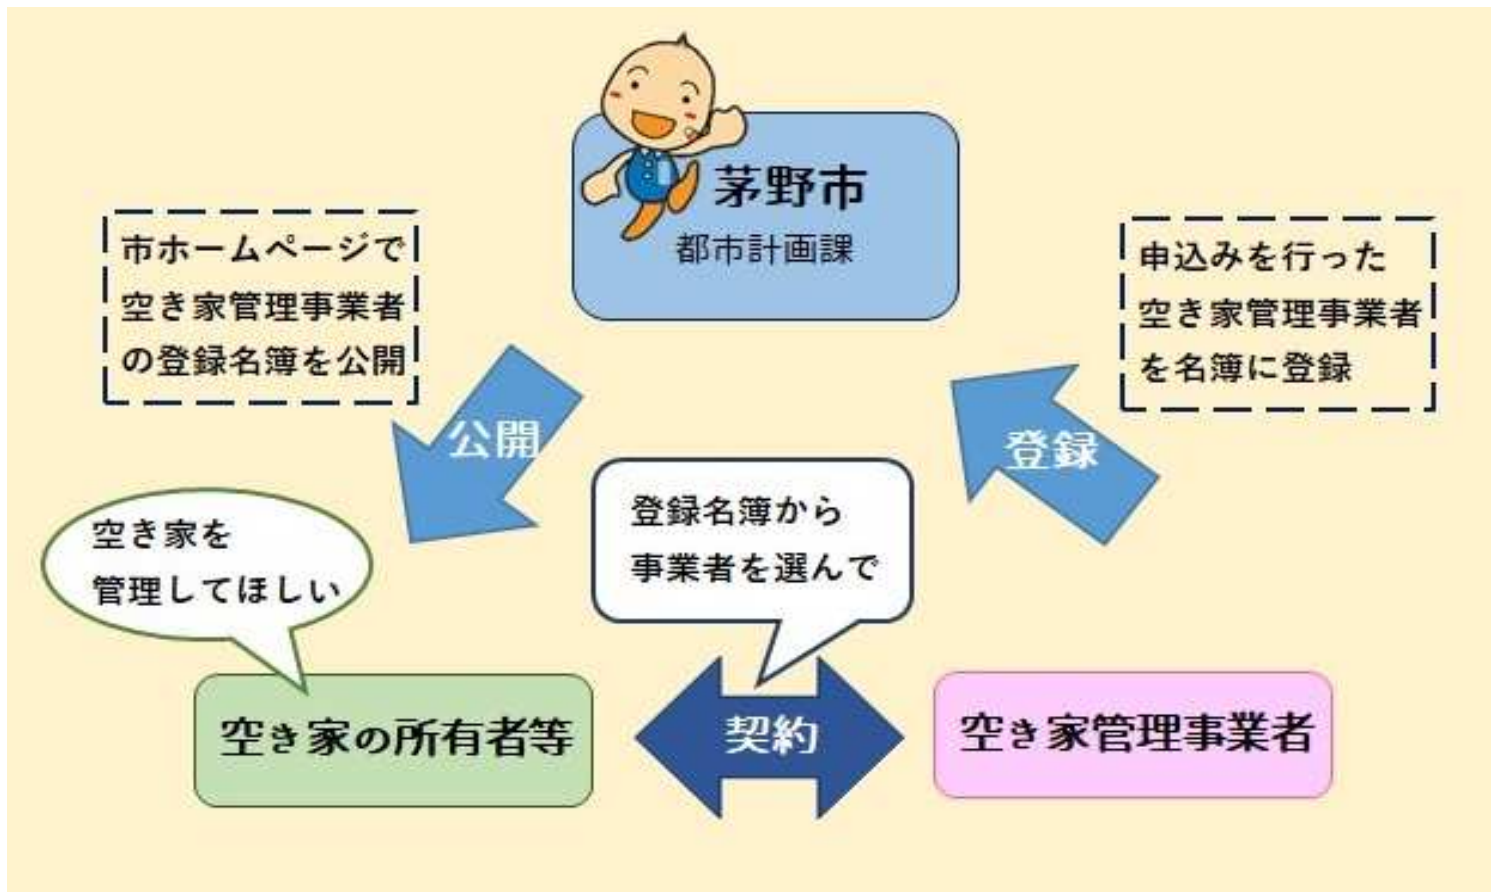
茅野市
都市計画課

市ホームページで空き家管理事業者の登録名簿を公開

公開

申込みを行った空き家管理事業者を名簿に登録

登録

空き家を管理してほしい

登録名簿から事業者を選んで

空き家の所有者等

契約

空き家管理事業者